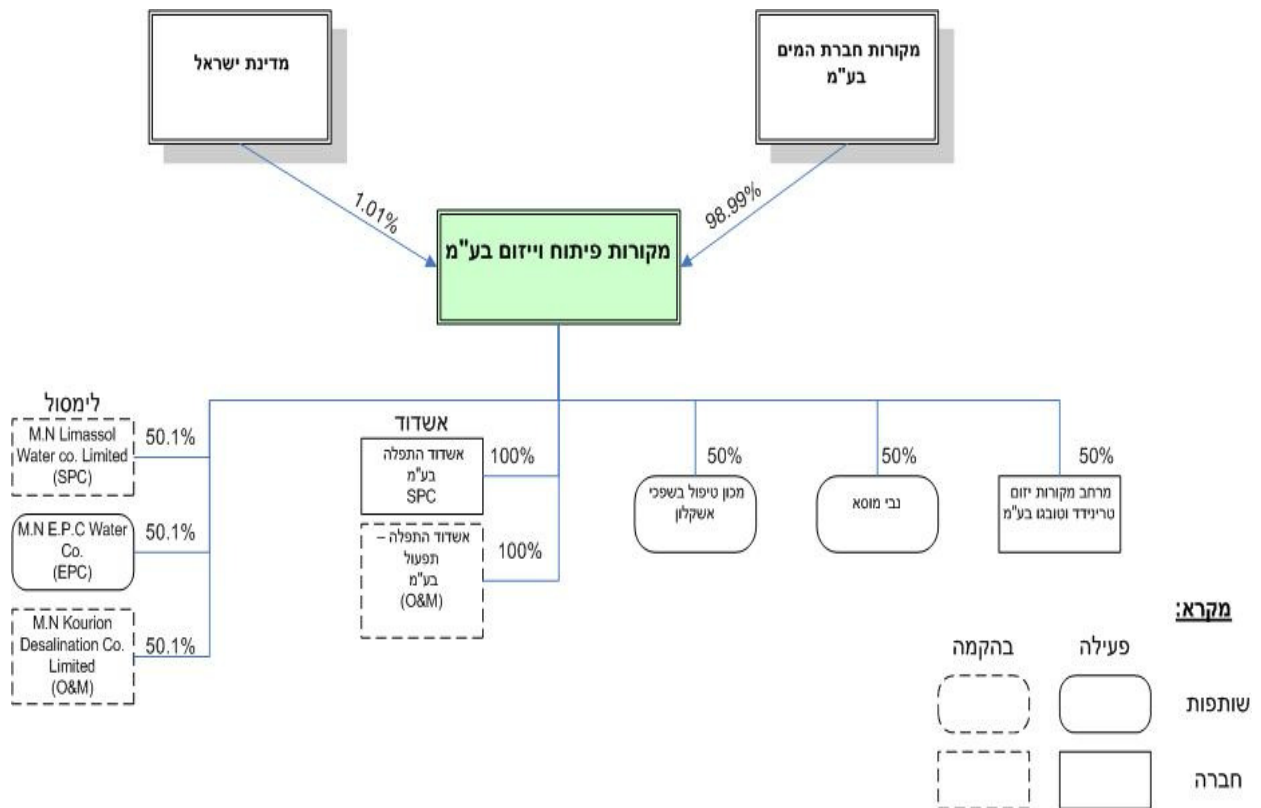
מדינת ישראל

מקורות חברת המים בע"מ

1.01%

98.99%

מקורות פיתוח וייזום בע"מ

לימסול

M.N Limassol Water co. Limited (SPC)

50.1%

M.N E.P.C Water Co. (EPC)

50.1%

M.N Kourion Desalination Co. Limited (O&M)

50.1%

אשדוד

אשדוד התפלה בע"מ SPC

100%

אשדוד התפלה – תפעול בע"מ (O&M)

100%

50%

מכון טיפול בשפכי אשקלון

50%

נבי מוסא

50%

מרחב מקורות יזום טרינידד וטובגו בע"מ

מקרא:

פעילה

בהקמה

שותפות

חברה